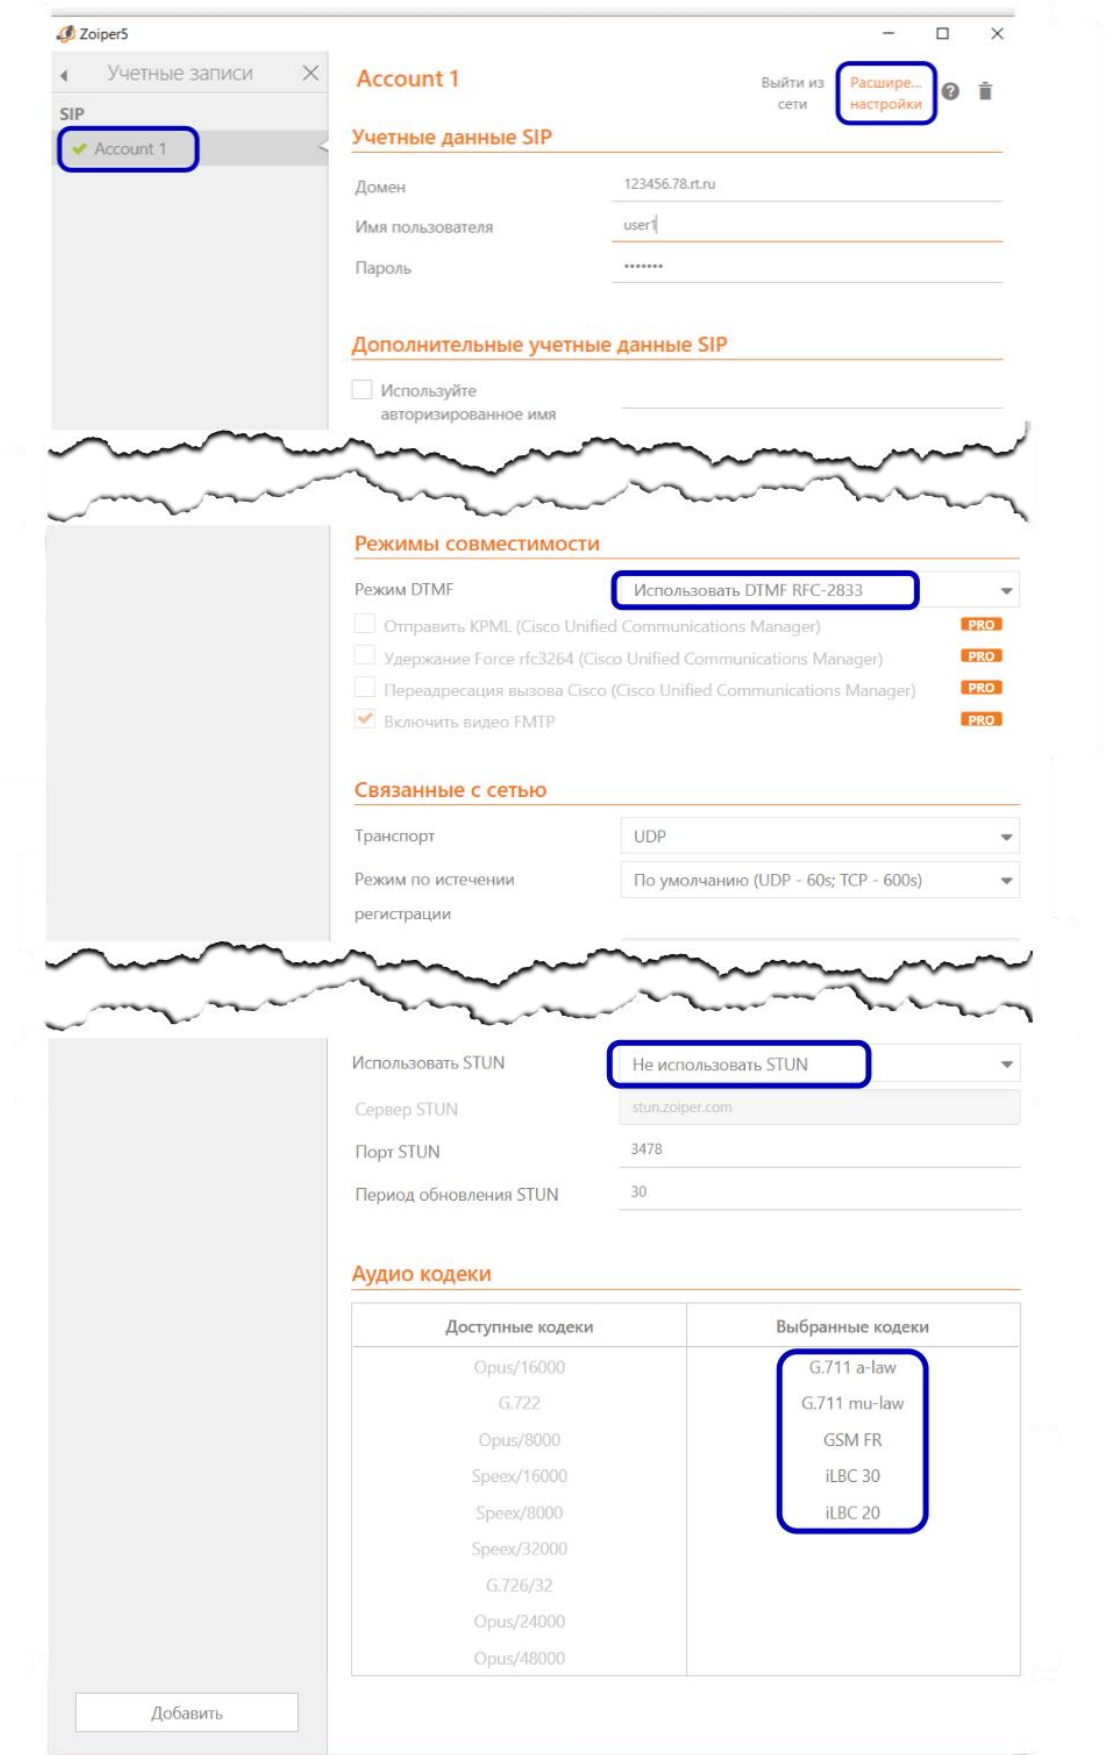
Zoiper5

Учетные записи

SIP

Account 1

Account 1

Выйти из сети

Расшире... настройки

Учетные данные SIP

Домен 123456.78.rt.ru

Имя пользователя user1

Пароль •••••••

Дополнительные учетные данные SIP

Используйте авторизированное имя

Режимы совместимости

Режим DTMF Использовать DTMF RFC-2833

Отправить KPML (Cisco Unified Communications Manager) PRO

Удержание Force rfc3264 (Cisco Unified Communications Manager) PRO

Переадресация вызова Cisco (Cisco Unified Communications Manager) PRO

Включить видео FMTP PRO

Связанные с сетью

Транспорт UDP

Режим по истечении регистрации По умолчанию (UDP - 60s; TCP - 600s)

Использовать STUN Не использовать STUN

Сервер STUN stun.zoiper.com

Порт STUN 3478

Период обновления STUN 30

Аудио кодеки

| Доступные кодеки | Выбранные кодеки |
|---|---|
| Opus/16000 | G.711 a-law |
| G.722 | G.711 mu-law |
| Opus/8000 | GSM FR |
| Speex/16000 | iLBC 30 |
| Speex/8000 | iLBC 20 |
| Speex/32000 | |
| G.726/32 | |
| Opus/24000 | |
| Opus/48000 | |

Добавить